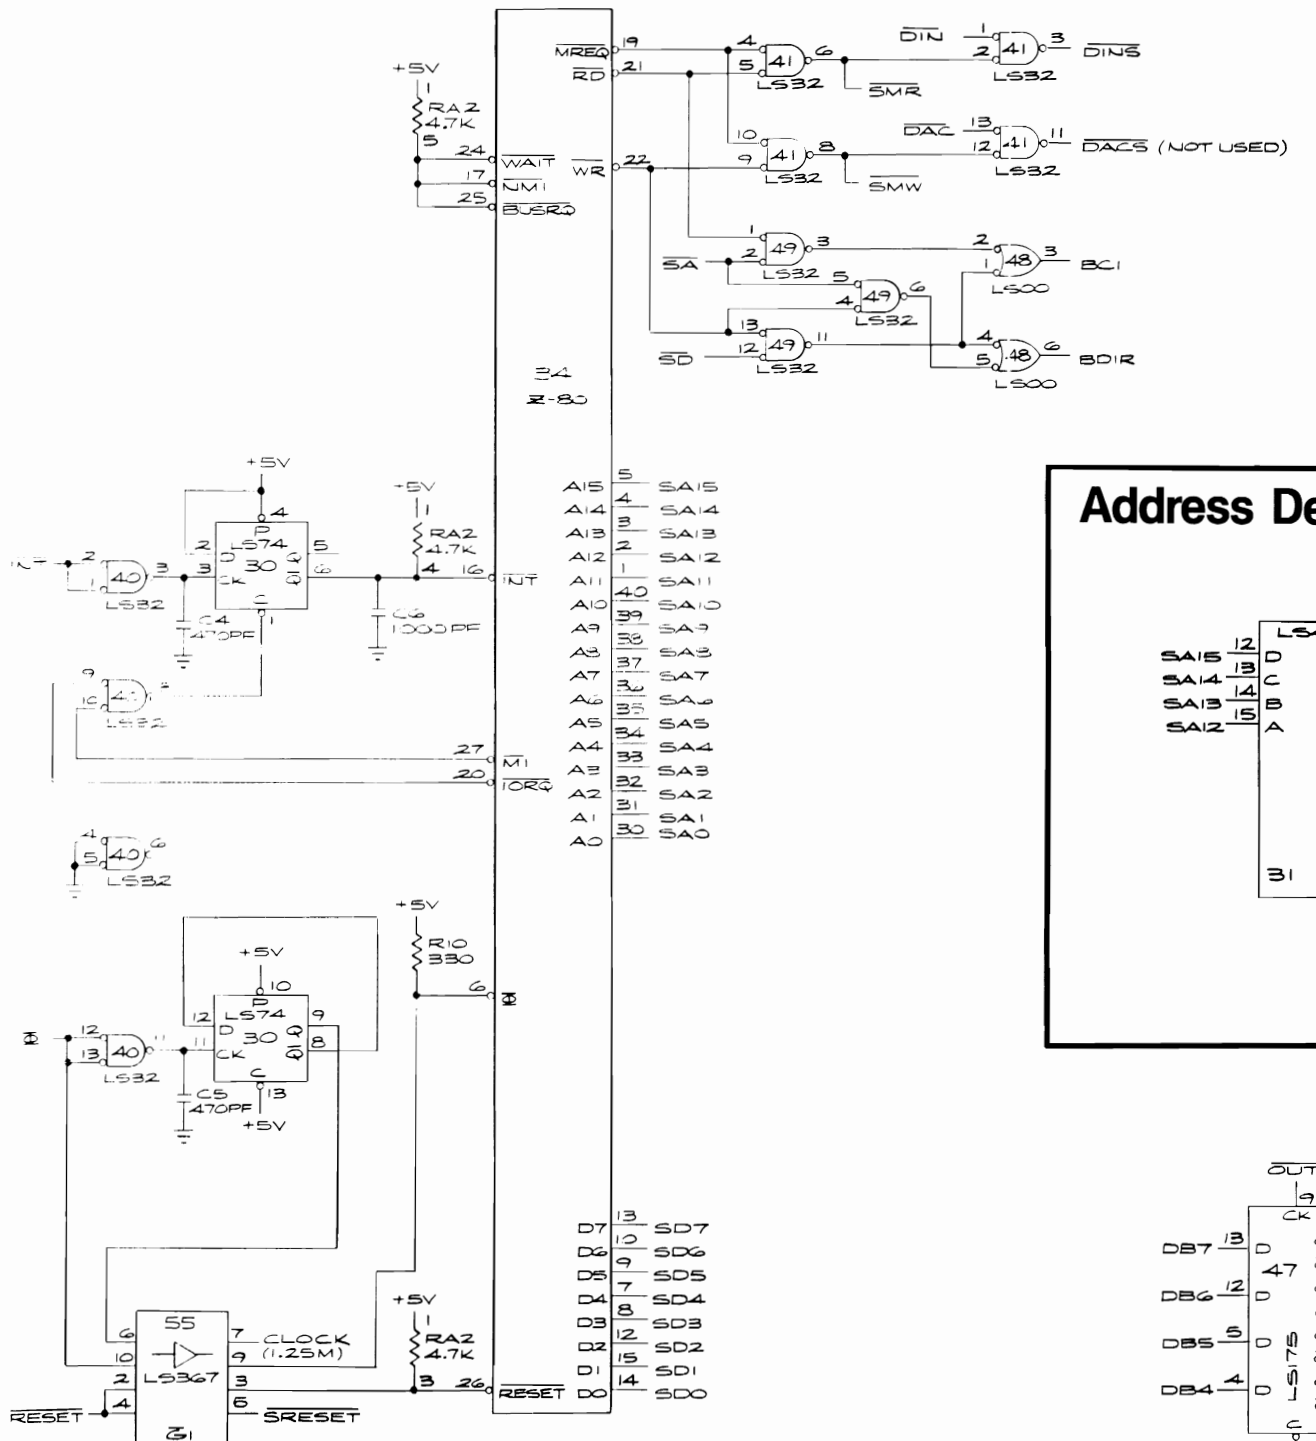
+5V
RA2
4.7K
1
5
24 $\overline{WAIT}$
17 $\overline{NMI}$
25 $\overline{BUSRQ}$
$\overline{MREQ}$ 19
$\overline{RD}$ 21
$\overline{WR}$ 22
4 5 41 6 LS32
$\overline{SMR}$
$\overline{DIN}$ 1 2 41 3 $\overline{DINS}$ LS32
10 9 41 8 LS32
$\overline{SMW}$
$\overline{DAC}$ 13 12 41 11 $\overline{DACS}$ (NOT USED) LS32
1 2 49 3 LS32
$\overline{SA}$
5 4 49 6 LS32
13 12 49 11 LS32
$\overline{SD}$
2 1 48 3 BC1 LS00
4 5 48 6 BDIR LS00
34
Z-80
+5V
4
P
2 D LS74 30 Q 5
3 CK $\overline{Q}$ 6
C 1
INT 2 1 40 3 LS32
C4 470PF
+5V
RA2 4.7K
1
4 16 $\overline{INT}$
C6 1000PF
9 10 40 8 LS32
27 $\overline{M1}$
20 $\overline{IORQ}$
4 5 40 6 LS32
A15 5 SA15
A14 4 SA14
A13 3 SA13
A12 2 SA12
A11 1 SA11
A10 40 SA10
A9 39 SA9
A8 38 SA8
A7 37 SA7
A6 36 SA6
A5 35 SA5
A4 34 SA4
A3 33 SA3
A2 32 SA2
A1 31 SA1
A0 30 SA0
Address De
LS
SA15 12 D
SA14 13 C
SA13 14 B
SA12 15 A
31
+5V
10
P
12 D LS74 30 Q 9
11 CK $\overline{Q}$ 8
C 13
+5V
Φ 12 13 40 11 LS32
C5 470PF
+5V
R10 330
6 Φ
D7 13 SD7
D6 10 SD6
D5 9 SD5
D4 7 SD4
D3 8 SD3
D2 12 SD2
D1 15 SD1
D0 14 SD0
+5V
RA2 4.7K
1
3 26 $\overline{RESET}$
55
6
10
2 LS367
4
7 CLOCK (1.25M)
9
3
6 $\overline{SRESET}$
$\overline{RESET}$
Z1
$\overline{OUT}$
9
CK
DB7 13 D
47
DB6 12 D
DB5 5 D
DB4 4 D
LS175